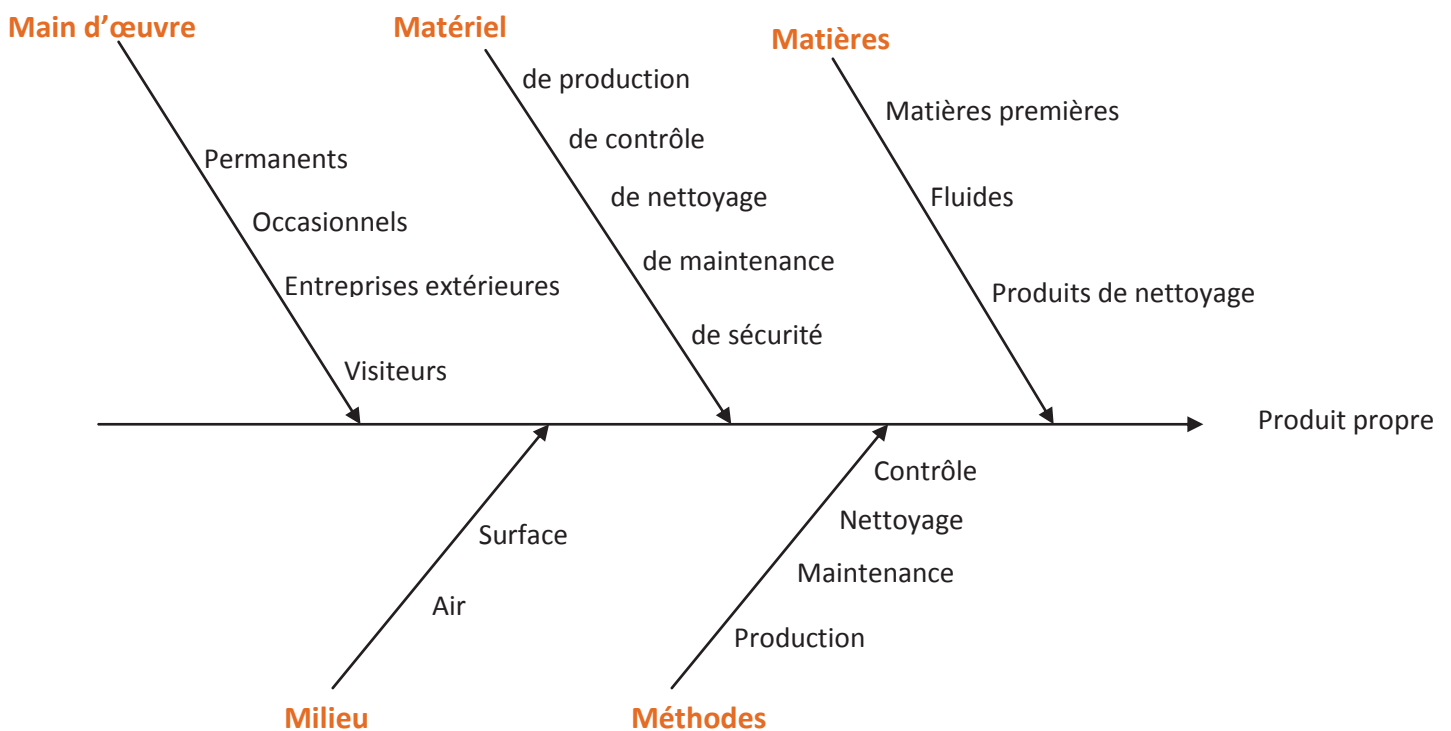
Main d'œuvre
Permanents
Occasionnels
Entreprises extérieures
Visiteurs

Matériel
de production
de contrôle
de nettoyage
de maintenance
de sécurité

Matières
Matières premières
Fluides
Produits de nettoyage

Produit propre

Surface
Air
Milieu

Contrôle
Nettoyage
Maintenance
Production
Méthodes